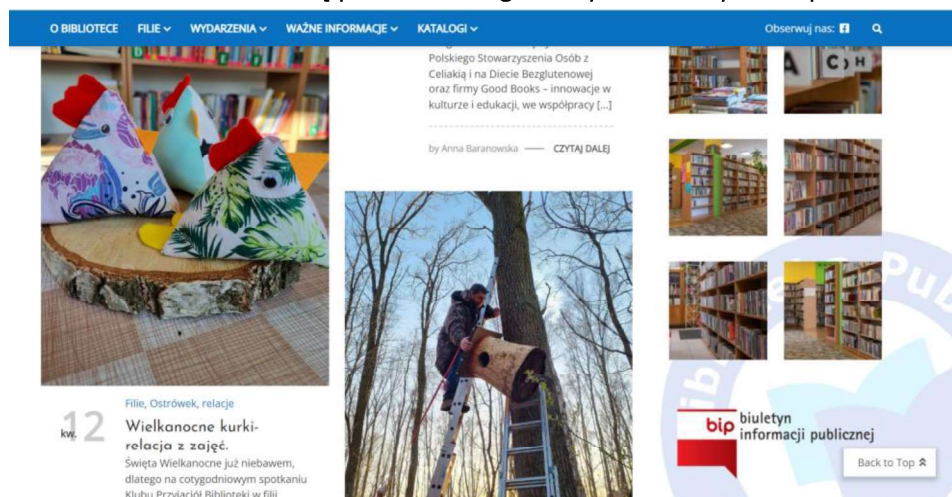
O BIBLIOTECE FILIE WYDARZENIA WAŻNE INFORMACJE KATALOGI

Obserwuj nas:

Polskiego Stowarzyszenia Osób z Celiakią i na Diecie Bezglutenowej oraz firmy Good Books – innowacje w kulturze i edukacji, we współpracy […]

by Anna Baranowska — CZYTAJ DALEJ

Filie, Ostrówek, relacje

12 kw.

Wielkanocne kurki-relacja z zajęć.

Święta Wielkanocne już niebawem, dlatego na cotygodniowym spotkaniu Klubu Przyjaciół Biblioteki w filii

bip biuletyn informacji publicznej

Back to Top